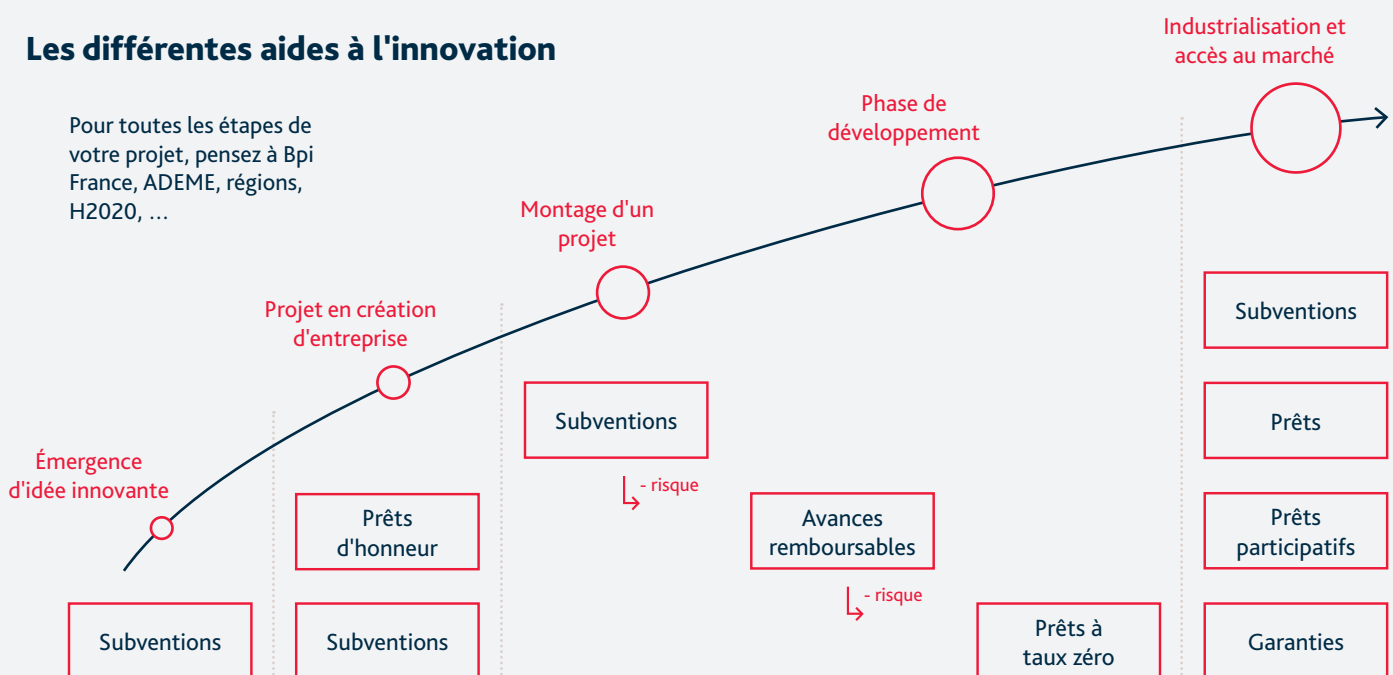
Les différentes aides à l'innovation

Pour toutes les étapes de votre projet, pensez à Bpi France, ADEME, régions, H2020, …

Industrialisation et accès au marché

Phase de développement

Montage d'un projet

Projet en création d'entreprise

Émergence d'idée innovante

Subventions

Prêts

Prêts participatifs

Garanties

Subventions

- risque

Avances remboursables

- risque

Prêts à taux zéro

Prêts d'honneur

Subventions

Subventions